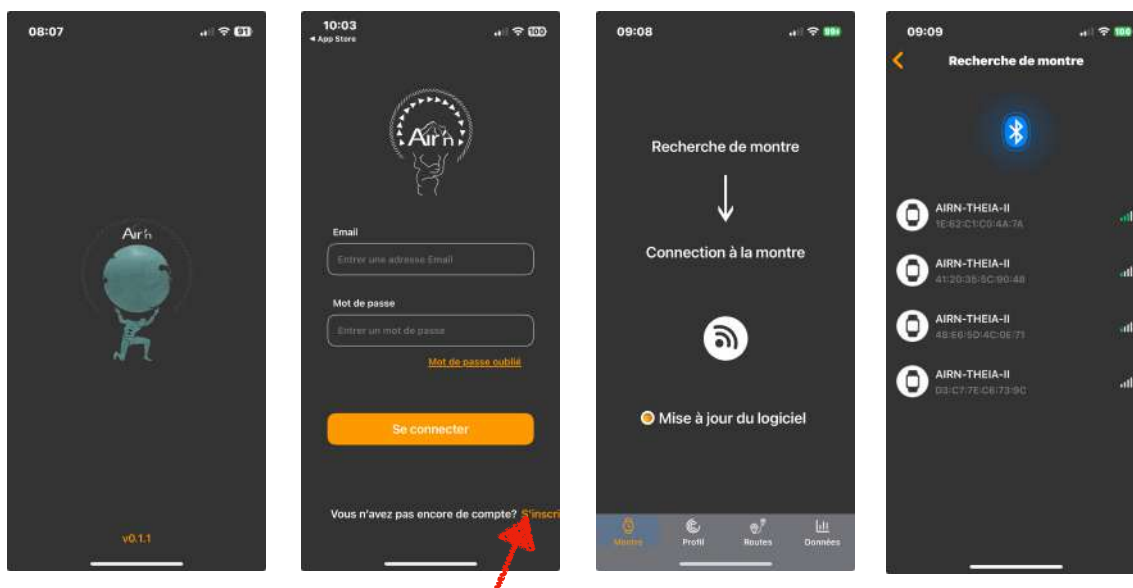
08:07
91

Air'n

v0.1.1

10:03
◂ App Store
100

Air'n

Email
Entrer une adresse Email

Mot de passe
Entrer un mot de passe

Mot de passe oublié

Se connecter

Vous n'avez pas encore de compte? S'inscri

09:08
89

Recherche de montre

Connection à la montre

Mise à jour du logiciel

Montre
Profil
Routes
Données

09:09
100

Recherche de montre

AIRN-THEIA-II
1E:62:C1:C0:4A:7A

AIRN-THEIA-II
41:20:35:5C:90:48

AIRN-THEIA-II
48:E6:9D:4C:0E:71

AIRN-THEIA-II
D3:C7:7E:C6:73:9C